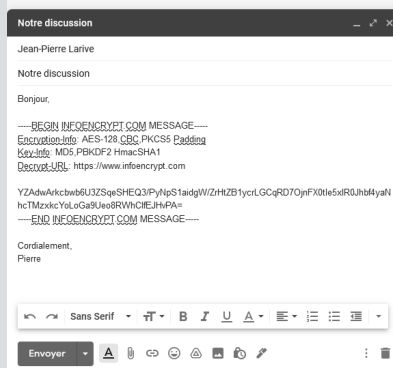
Notre discussion

Jean-Pierre Larive

Notre discussion

Bonjour,

-----BEGIN INFOENCRYPT.COM MESSAGE-----
Encryption-Info: AES-128,CBC,PKCS5 Padding
Key-Info: MD5,PBKDF2 HmacSHA1
Decrypt-URL: https://www.infoencrypt.com

YZAdwArkcbwb6U3ZSqeSHEQ3/PyNpS1aidgW/ZrHtZB1ycrLGCqRD7OjnFX0tle5xlR0Jhbf4yaNhcTMzxkcYoLoGa9Ueo8RWhClfFJHvPA=
-----END INFOENCRYPT.COM MESSAGE-----

Cordialement,
Pierre

Sans Serif

Envoyer